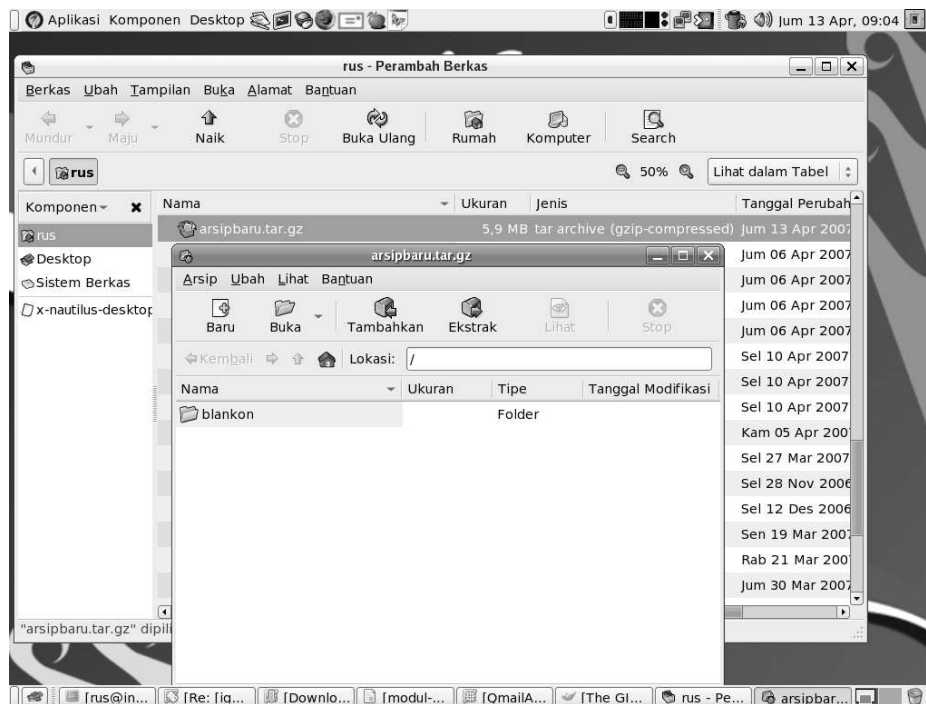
Aplikasi Komponen Desktop

Jum 13 Apr, 09:04

rus - Perambah Berkas

Berkas Ubah Tampilan Buka Alamat Bantuan

Mundur Maju Naik Stop Buka Ulang Rumah Komputer Search

rus

50%

Lihat dalam Tabel

Komponen

rus
Desktop
Sistem Berkas
x-nautilus-desktop

| Nama | Ukuran | Jenis | Tanggal Perubah |
|---|---|---|---|
| arsipbaru.tar.gz | 5,9 MB | tar archive (gzip-compressed) | Jum 13 Apr 2007 |
| | | | Jum 06 Apr 2007 |
| | | | Jum 06 Apr 2007 |
| | | | Jum 06 Apr 2007 |
| | | | Jum 06 Apr 2007 |
| | | | Sel 10 Apr 2007 |
| | | | Sel 10 Apr 2007 |
| | | | Sel 10 Apr 2007 |
| | | | Kam 05 Apr 2007 |
| | | | Sel 27 Mar 2007 |
| | | | Sel 28 Nov 2006 |
| | | | Sel 12 Des 2006 |
| | | | Sen 19 Mar 2007 |
| | | | Rab 21 Mar 2007 |
| | | | Jum 30 Mar 2007 |

"arsipbaru.tar.gz" dipili

arsipbaru.tar.gz

Arsip Ubah Lihat Bantuan

Baru Buka Tambahkan Ekstrak Lihat Stop

Kembali Lokasi: /

| Nama | Ukuran | Tipe | Tanggal Modifikasi |
|---|---|---|---|
| blankon | | Folder | |

[rus@in... [Re: [ig... [Downlo... [modul-... [QmailA... [The GI... rus - Pe... arsipbar...